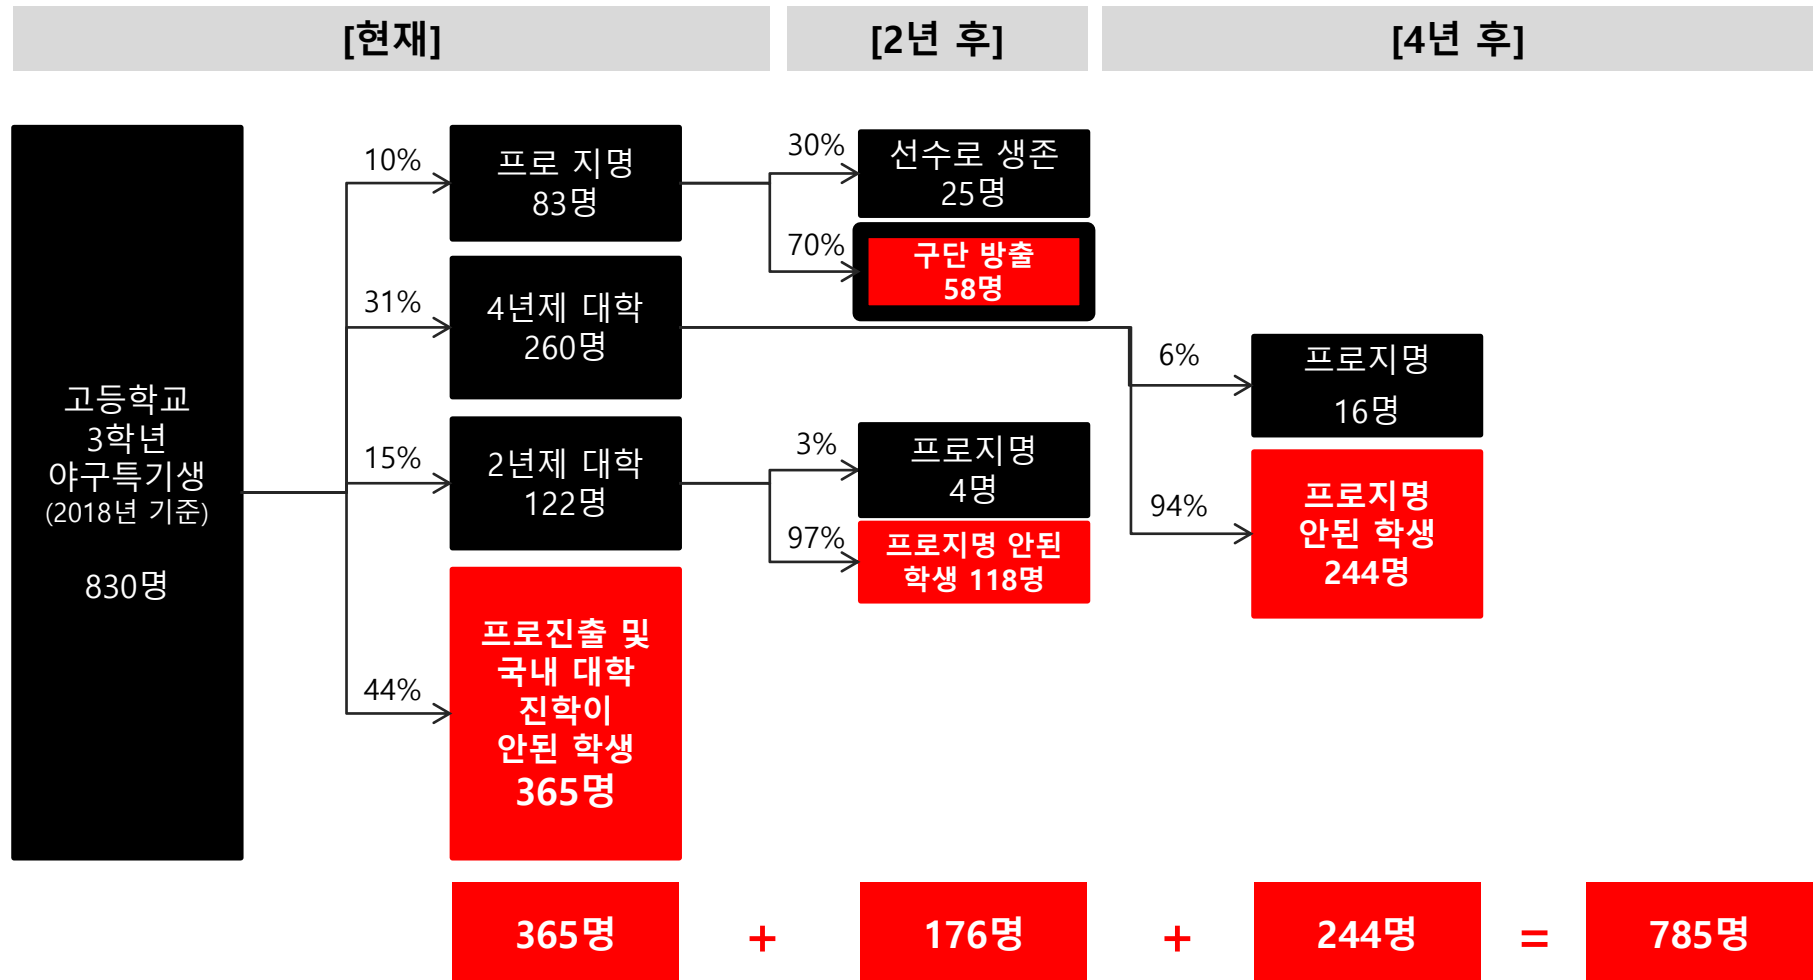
[현재]

[2년 후]

[4년 후]

고등학교 3학년 야구특기생 (2018년 기준)

830명

10%

프로 지명 83명

31%

4년제 대학 260명

15%

2년제 대학 122명

44%

프로진출 및 국내 대학 진학이 안된 학생 365명

30%

선수로 생존 25명

70%

구단 방출 58명

3%

프로지명 4명

97%

프로지명 안된 학생 118명

6%

프로지명 16명

94%

프로지명 안된 학생 244명

365명 + 176명 + 244명 = 785명